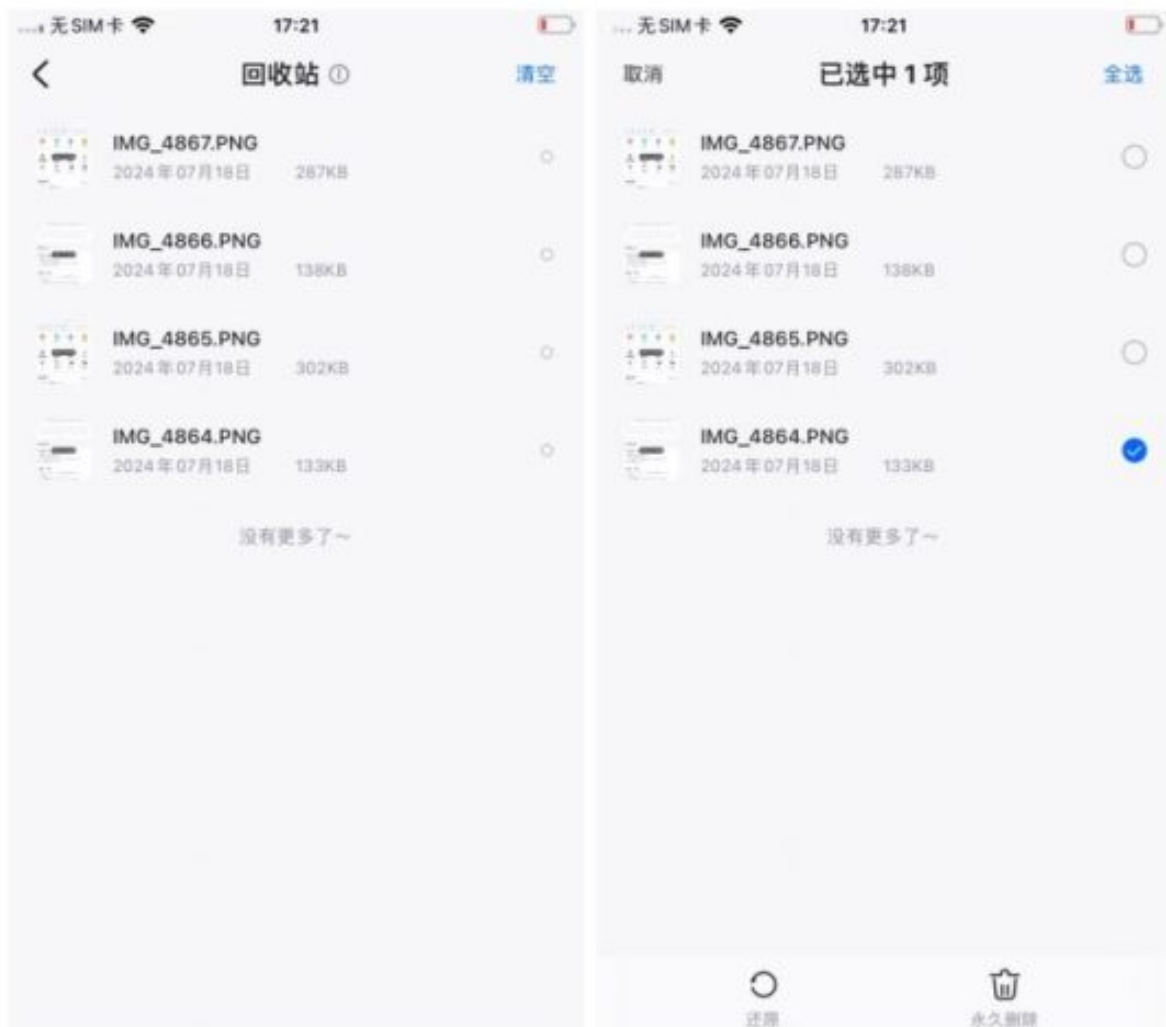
无SIM卡 17:21

回收站

清空

IMG_4867.PNG
2024年07月18日 287KB

IMG_4866.PNG
2024年07月18日 138KB

IMG_4865.PNG
2024年07月18日 302KB

IMG_4864.PNG
2024年07月18日 133KB

没有更多了~

无SIM卡 17:21

取消

已选中1项

全选

IMG_4867.PNG
2024年07月18日 287KB

IMG_4866.PNG
2024年07月18日 138KB

IMG_4865.PNG
2024年07月18日 302KB

IMG_4864.PNG
2024年07月18日 133KB

没有更多了~

还原

永久删除